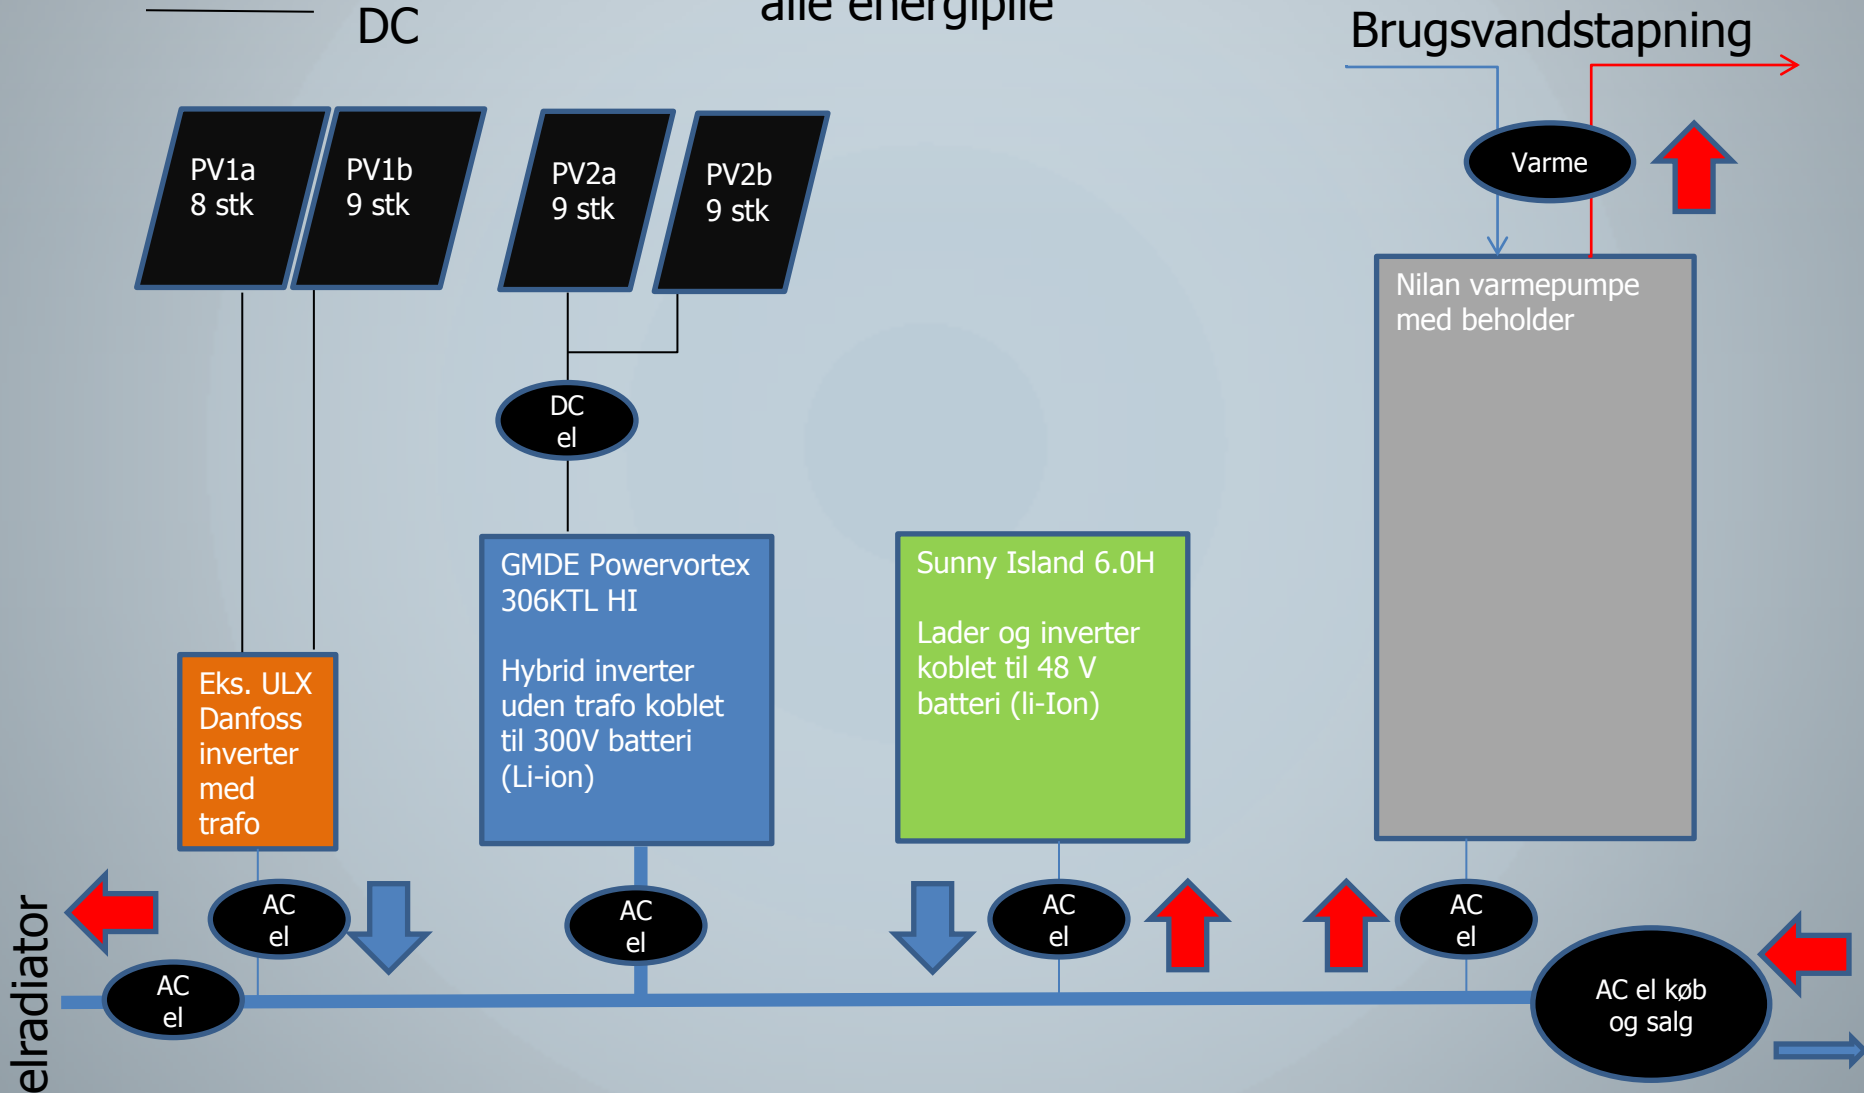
DC

alle energipile

Brugsvandstapning

PV1a
8 stk

PV1b
9 stk

PV2a
9 stk

PV2b
9 stk

Varme

Nilan varmepumpe med beholder

DC
el

GMDE Powervortex 306KTL HI

Hybrid inverter uden trafo koblet til 300V batteri (Li-ion)

Sunny Island 6.0H

Lader og inverter koblet til 48 V batteri (li-Ion)

Eks. ULX Danfoss inverter med trafo

AC
el

AC
el

AC
el

AC
el

AC
el

AC
el

AC el køb og salg

elradiator